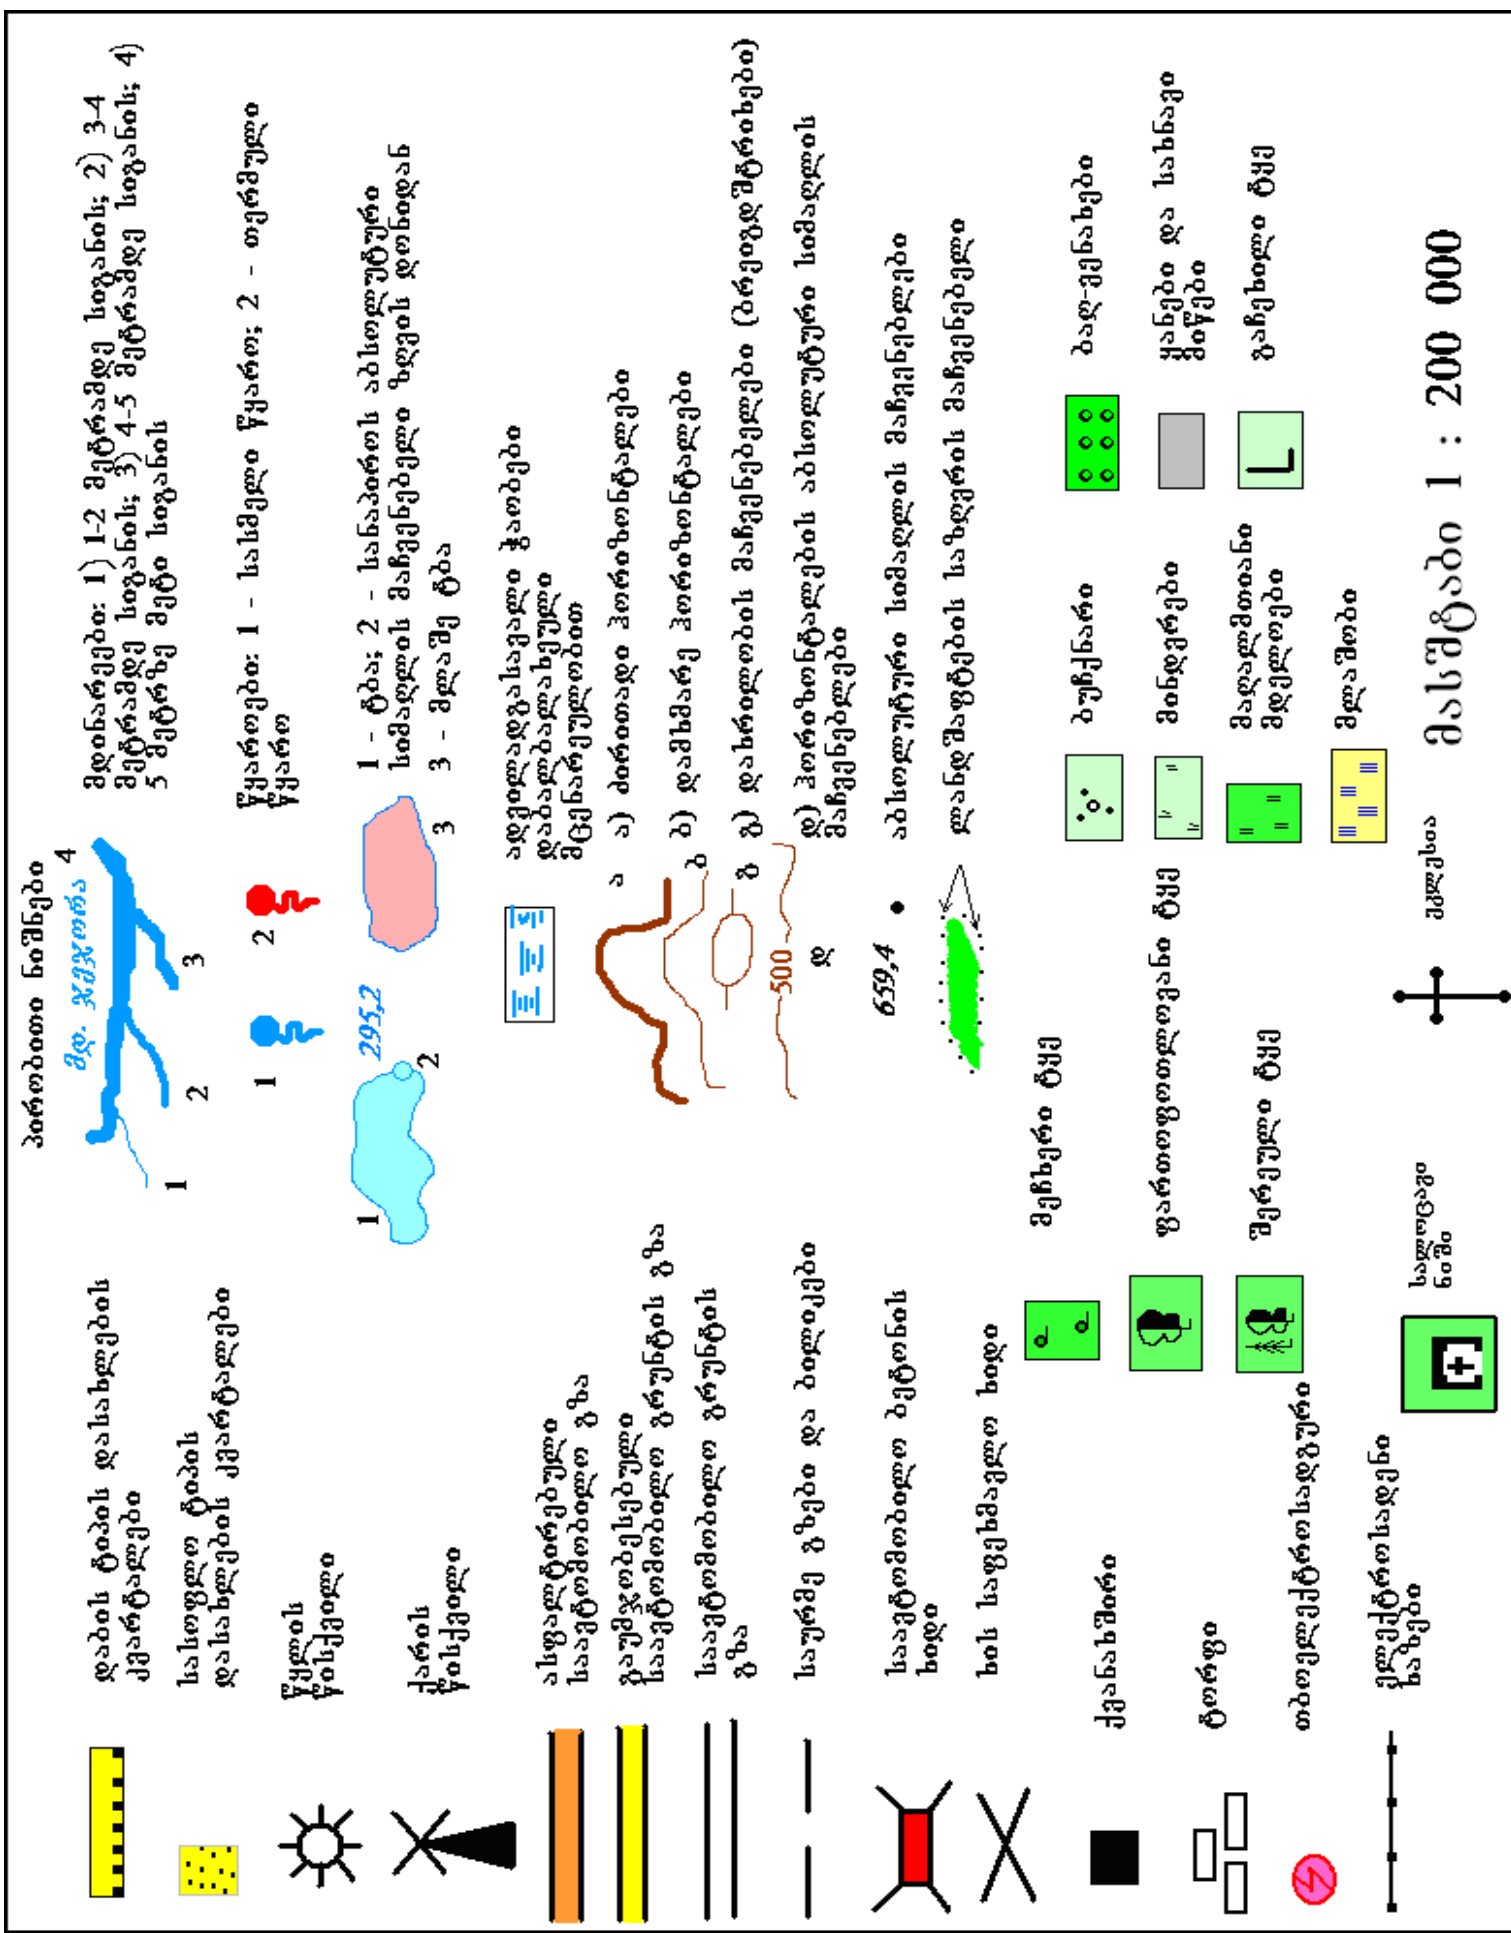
პირობითი ნიშნები

მდ. ჯეჯორა

1 2 3 4

მდინარეები: 1) 1-2 მეტრამდე სიგანის; 2) 3-4 მეტრამდე სიგანის; 3) 4-5 მეტრამდე სიგანის; 4) 5 მეტრზე მეტი სიგანის

1 2

წყაროები: 1 - სასმელი წყარო; 2 - თერმული წყარო

295,2

1 2 3

1 - ტბა; 2 - ხელოვნური ან სიმაღლეების მაჩვენებელი ნიშნულები; 3 - მლაშე ტბა

ადგილმდებარეობა ჭაობები დამშრალი ან ხელმისაწვდომი ზღვის დონიდან

ა) ბლანტი ჰორიზონტალები

ბ) დამხმარე ჰორიზონტალები

გ) დახრილობის მაჩვენებლები (ბერგშტრიხები)

დ) ჰორიზონტალების ანოტაციური სიმაღლის მაჩვენებლები

ა ბ გ 500 დ

659,4 აბსოლუტური სიმაღლის მაჩვენებლები

ლანდშაფტების საზღვრის მაჩვენებელი

დაბის ტიპის დასახლებები

სასოფლო ტიპის დასახლებები

წყლის წისქვილი

ქარის წისქვილი

ასფალტირებული საავტომობილო გზა

გაუმჯობესებული საავტომობილო გრუნტის გზა

საავტომობილო გრუნტის გზა

საურმე გზები და ბილიკები

საავტომობილო ხიდი

ხის საფეხმავლო ხიდი

ქვანახშირი

ტროფი

თბოელექტროსადგური

ელექტროსადენი ხაზები

მეჩხერი ტყე

ფართოფოთლოვანი ტყე

შერეული ტყე

ბუჩქნარი

მინდვრები

მაღალმთიანი მდელოები

მდელოები

ბაღ-ვენახები

ყანები და სახნავი მიწები

გაჩეხილი ტყე

სამხედრო ნიშნი

ეკლესია

მასშტაბი 1 : 200 000